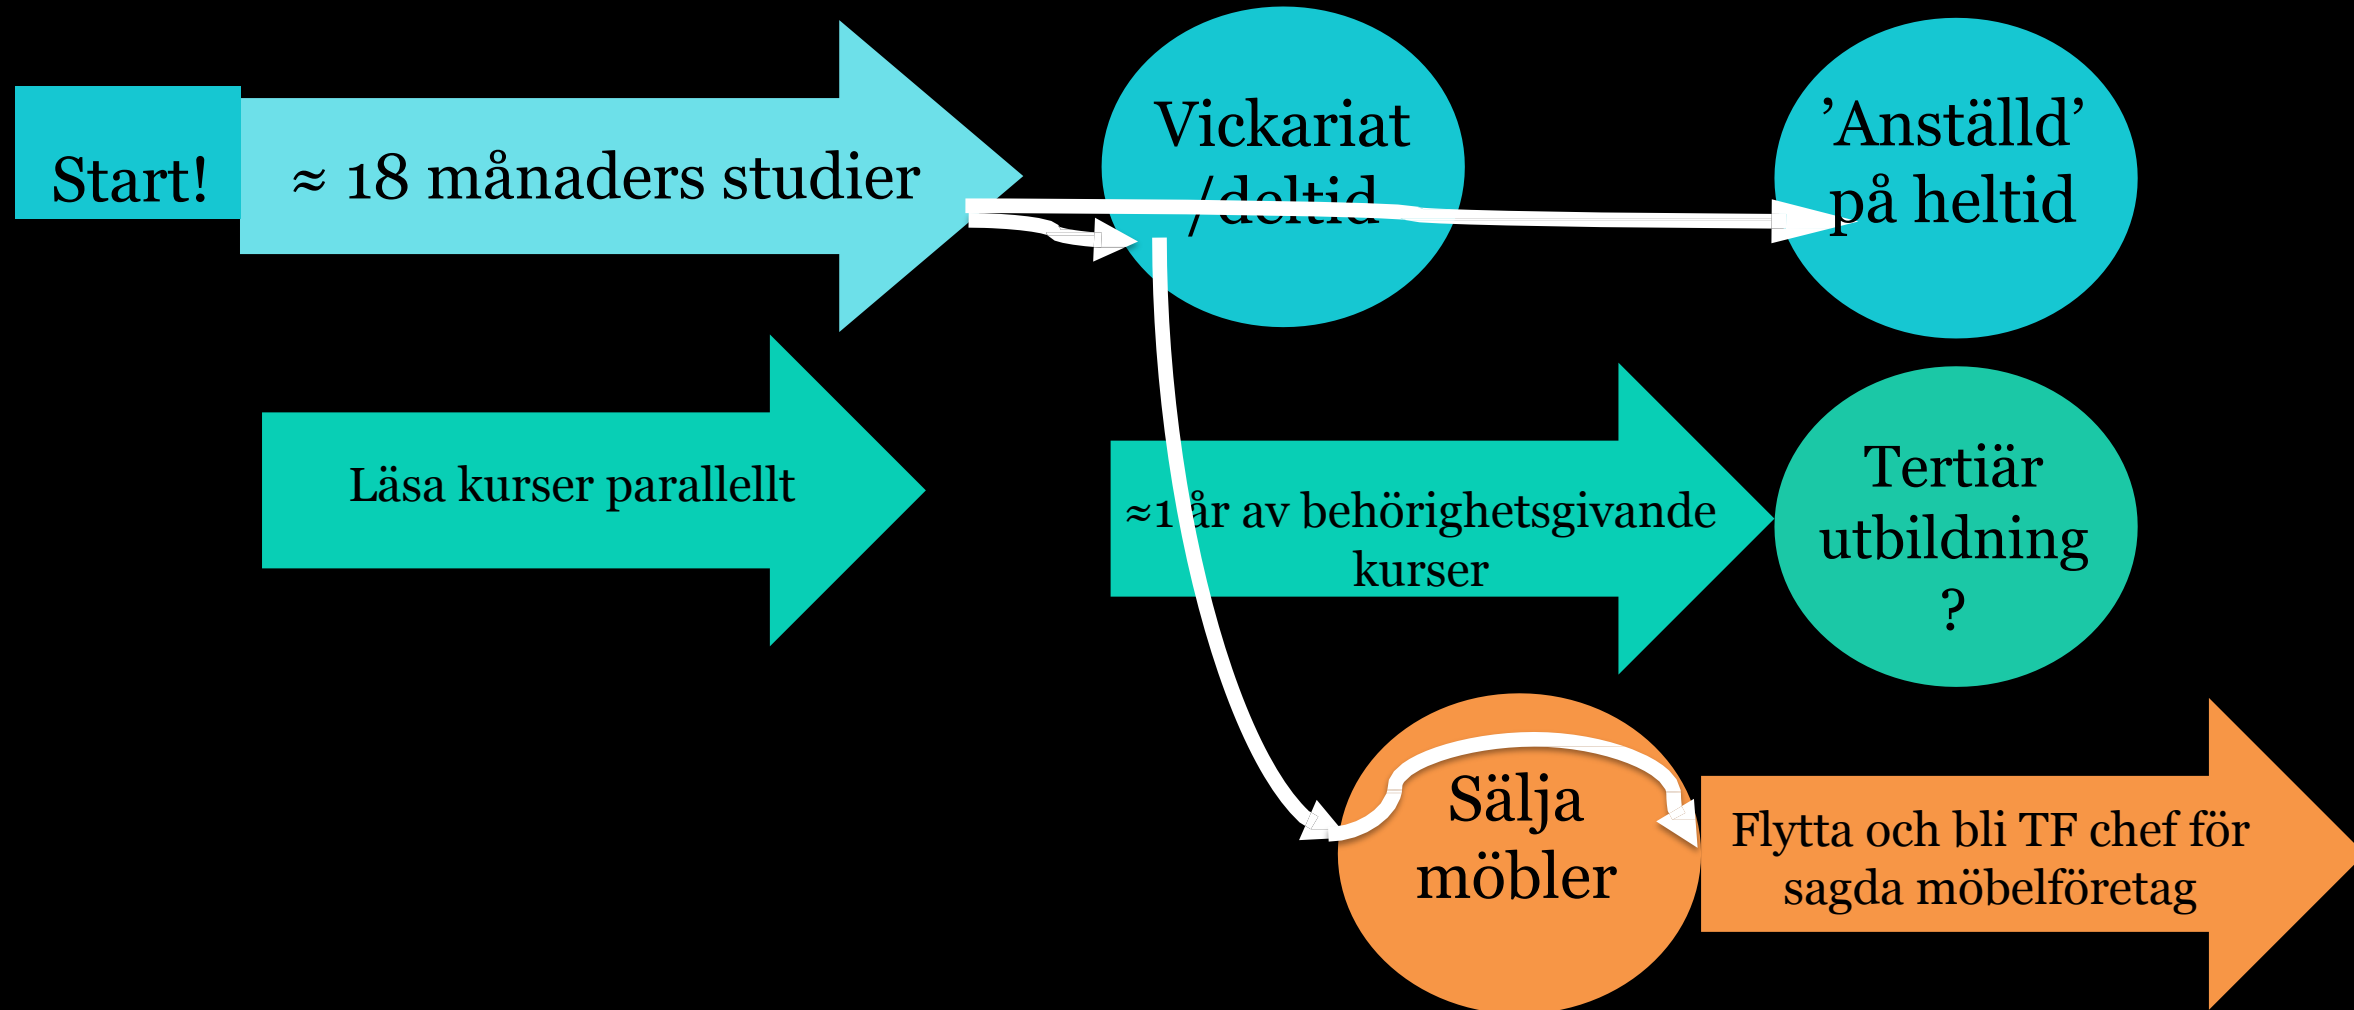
Start!

≈ 18 månaders studier

Vickariat /deltid

’Anställd’ på heltid

Läsa kurser parallellt

≈1 år av behörighetsgivande kurser

Tertiär utbildning ?

Sälja möbler

Flytta och bli TF chef för sagda möbelföretag